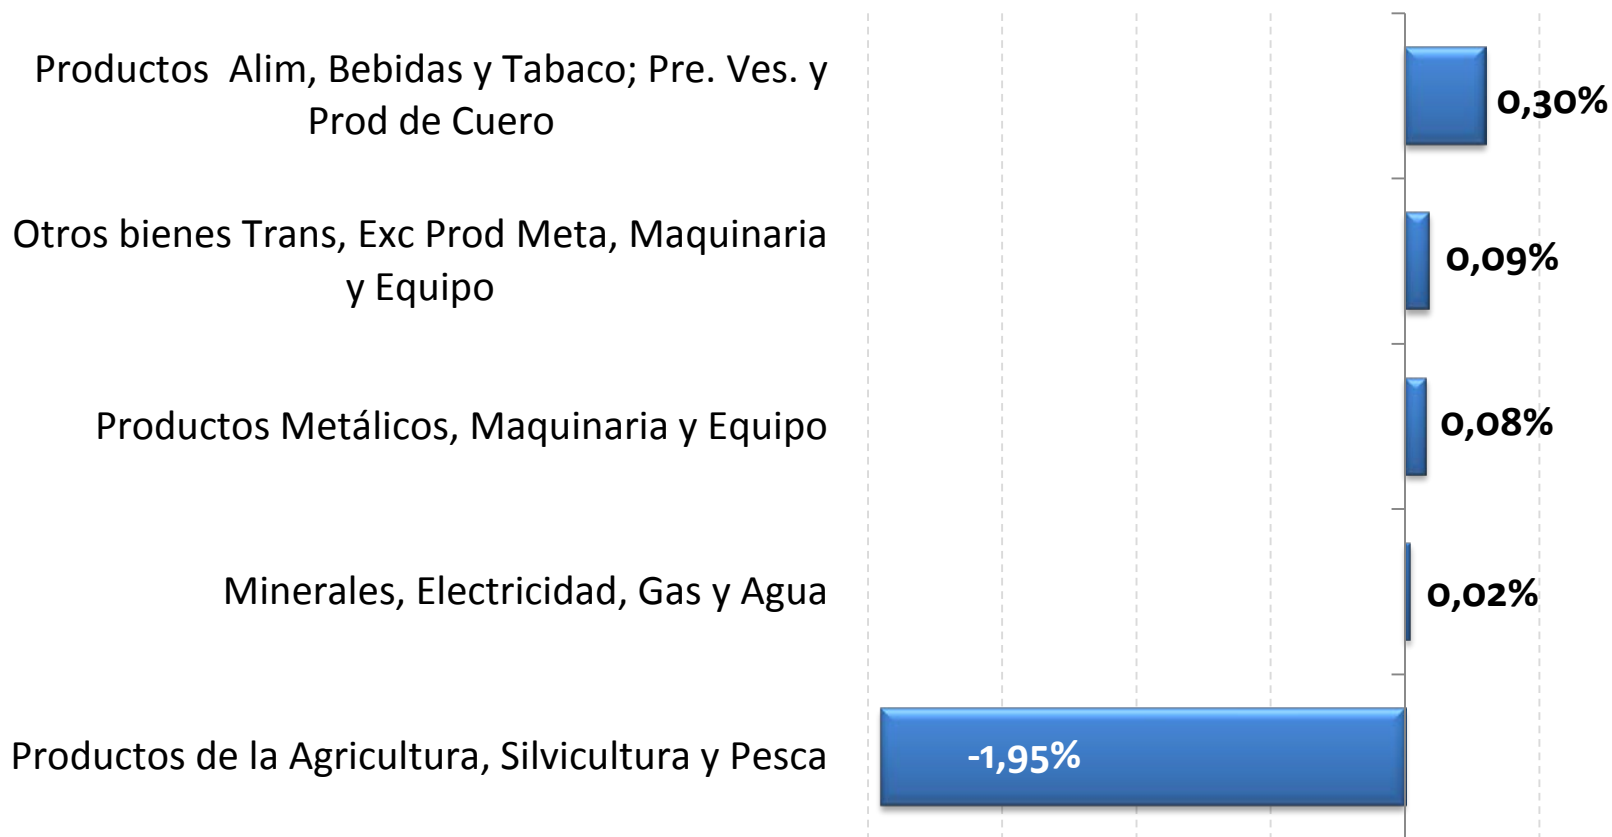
Productos Alim, Bebidas y Tabaco; Pre. Ves. y Prod de Cuero

0,30%

Otros bienes Trans, Exc Prod Meta, Maquinaria y Equipo

0,09%

Productos Metálicos, Maquinaria y Equipo

0,08%

Minerales, Electricidad, Gas y Agua

0,02%

Productos de la Agricultura, Silvicultura y Pesca

-1,95%